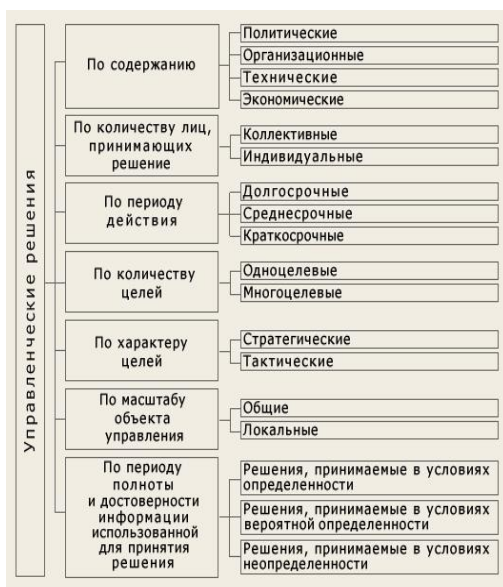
Управленческие решения

По содержанию
Политические
Организационные
Технические
Экономические

По количеству лиц, принимающих решение
Коллективные
Индивидуальные

По периоду действия
Долгосрочные
Среднесрочные
Краткосрочные

По количеству целей
Одноцелевые
Многоцелевые

По характеру целей
Стратегические
Тактические

По масштабу объекта управления
Общие
Локальные

По периоду полноты и достоверности информации использованной для принятия решения
Решения, принимаемые в условиях определенности
Решения, принимаемые в условиях вероятной определенности
Решения, принимаемые в условиях неопределенности